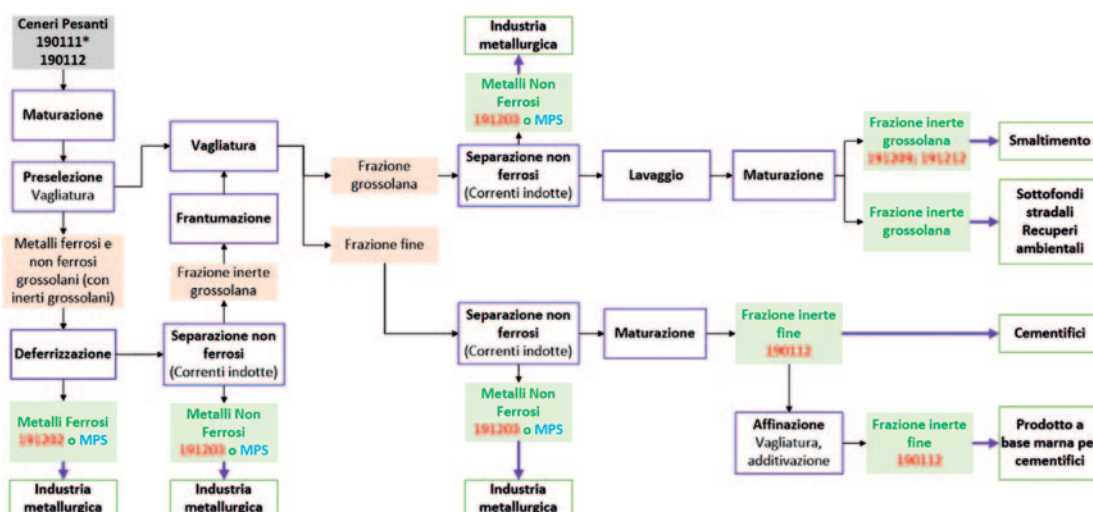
Ceneri Pesanti
190111*
190112

Maturazione

Preselezione
Vagliatura

Metalli ferrosi e non ferrosi grossolani (con inerti grossolani)

Deferrizzazione

Metalli Ferrosi
191202 o MPS

Industria metallurgica

Vagliatura

Frantumazione

Frazione inerte grossolana

Separazione non ferrosi
(Correnti indotte)

Metalli Non Ferrosi
191203 o MPS

Industria metallurgica

Frazione grossolana

Frazione fine

Industria metallurgica

Metalli Non Ferrosi
191203 o MPS

Separazione non ferrosi
(Correnti indotte)

Lavaggio

Maturazione

Frazione inerte grossolana
191209; 191212

Smaltimento

Frazione inerte grossolana

Sottofondi stradali
Recuperi ambientali

Separazione non ferrosi
(Correnti indotte)

Maturazione

Frazione inerte fine
190112

Cementifici

Metalli Non Ferrosi
191203 o MPS

Industria metallurgica

Affinazione
Vagliatura, additivazione

Frazione inerte fine
190112

Prodotto a base marna pe cementifici